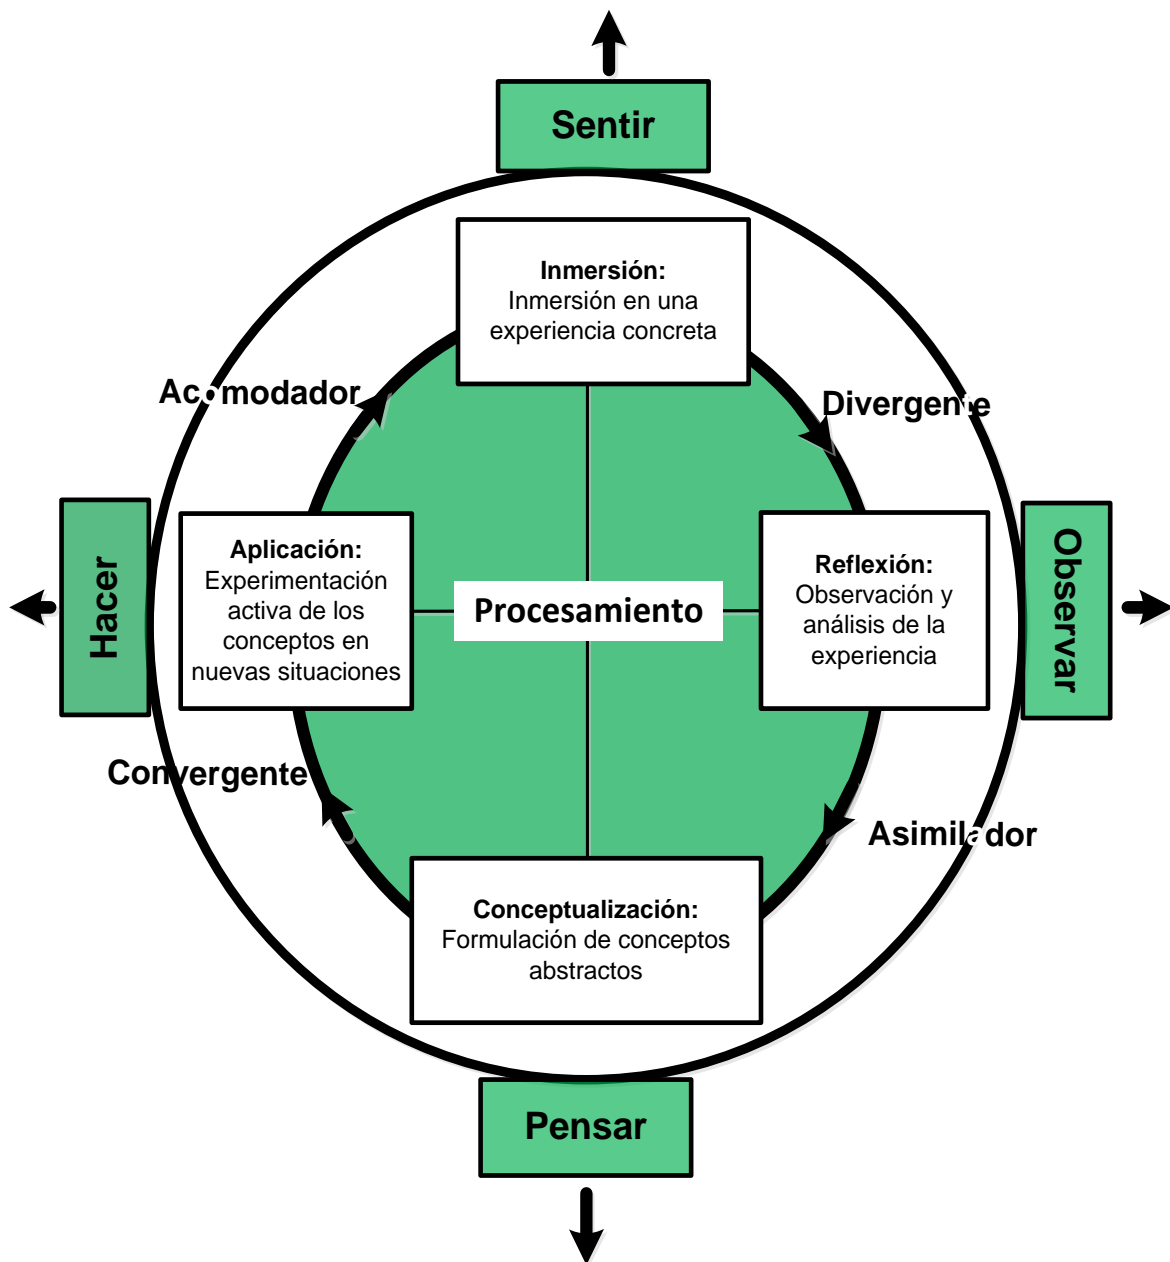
Sentir

Inmersión:
Inmersión en una experiencia concreta

Acomodador

Divergente

Hacer

Aplicación:
Experimentación activa de los conceptos en nuevas situaciones

Procesamiento

Reflexión:
Observación y análisis de la experiencia

Observar

Convergente

Asimilador

Conceptualización:
Formulación de conceptos abstractos

Pensar